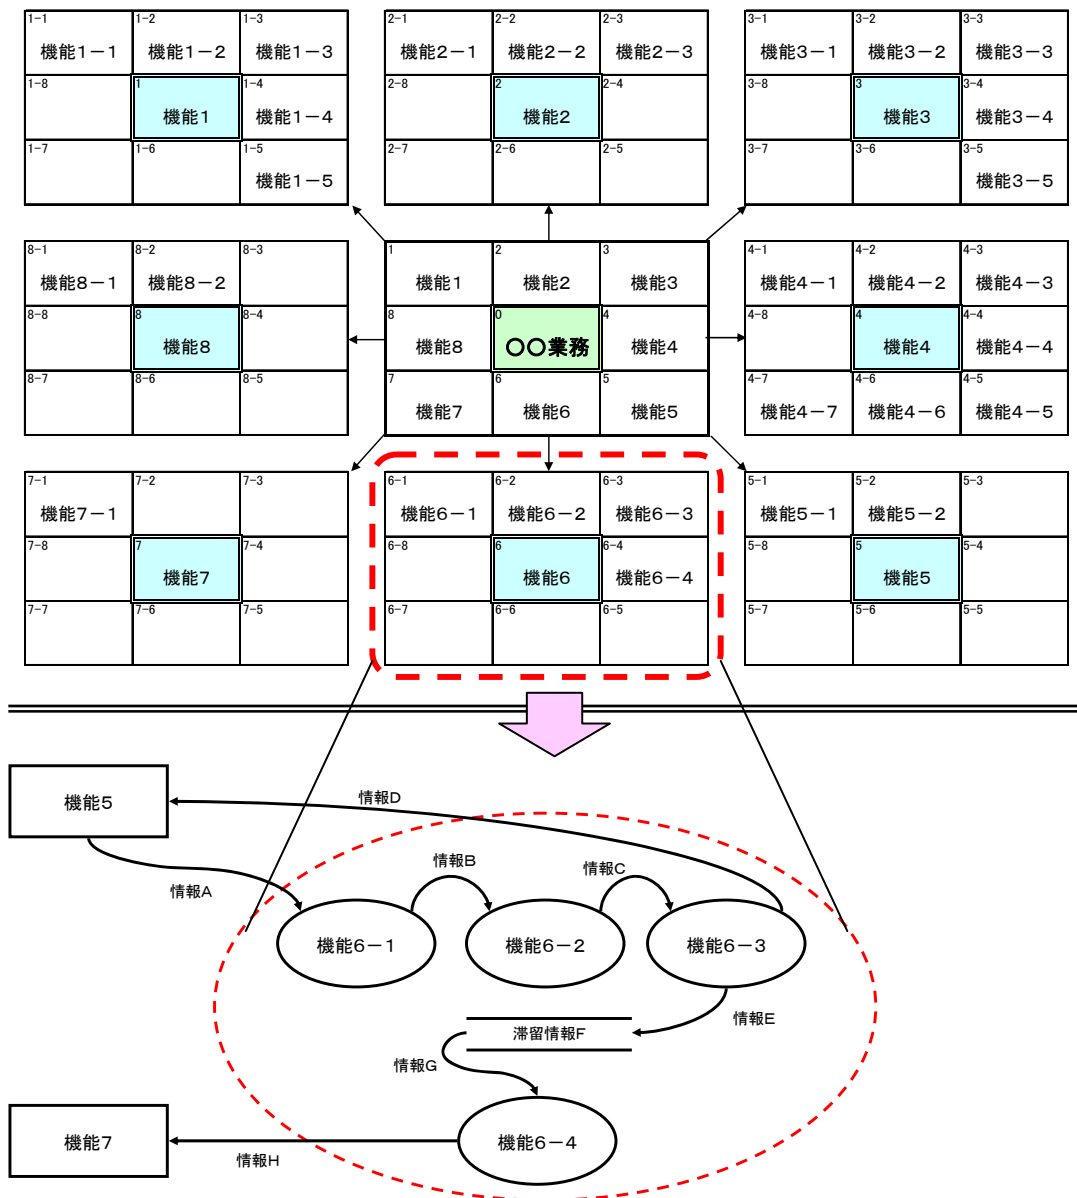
| 1-1 機能1－1 | 1-2 機能1－2 | 1-3 機能1－3 |
|---|---|---|
| 1-8 | 1 機能1 | 1-4 機能1－4 |
| 1-7 | 1-6 | 1-5 機能1－5 |

| 2-1 機能2－1 | 2-2 機能2－2 | 2-3 機能2－3 |
|---|---|---|
| 2-8 | 2 機能2 | 2-4 |
| 2-7 | 2-6 | 2-5 |

| 3-1 機能3－1 | 3-2 機能3－2 | 3-3 機能3－3 |
|---|---|---|
| 3-8 | 3 機能3 | 3-4 機能3－4 |
| 3-7 | 3-6 | 3-5 機能3－5 |

| 8-1 機能8－1 | 8-2 機能8－2 | 8-3 |
|---|---|---|
| 8-8 | 8 機能8 | 8-4 |
| 8-7 | 8-6 | 8-5 |

| 1 機能1 | 2 機能2 | 3 機能3 |
|---|---|---|
| 8 機能8 | 0 〇〇業務 | 4 機能4 |
| 7 機能7 | 6 機能6 | 5 機能5 |

| 4-1 機能4－1 | 4-2 機能4－2 | 4-3 機能4－3 |
|---|---|---|
| 4-8 | 4 機能4 | 4-4 機能4－4 |
| 4-7 機能4－7 | 4-6 機能4－6 | 4-5 機能4－5 |

| 7-1 機能7－1 | 7-2 | 7-3 |
|---|---|---|
| 7-8 | 7 機能7 | 7-4 |
| 7-7 | 7-6 | 7-5 |

| 6-1 機能6－1 | 6-2 機能6－2 | 6-3 機能6－3 |
|---|---|---|
| 6-8 | 6 機能6 | 6-4 機能6－4 |
| 6-7 | 6-6 | 6-5 |

| 5-1 機能5－1 | 5-2 機能5－2 | 5-3 |
|---|---|---|
| 5-8 | 5 機能5 | 5-4 |
| 5-7 | 5-6 | 5-5 |

機能5
情報D
情報A
情報B
情報C
機能6－1
機能6－2
機能6－3
情報E
滞留情報F
情報G
機能7
機能6－4
情報H